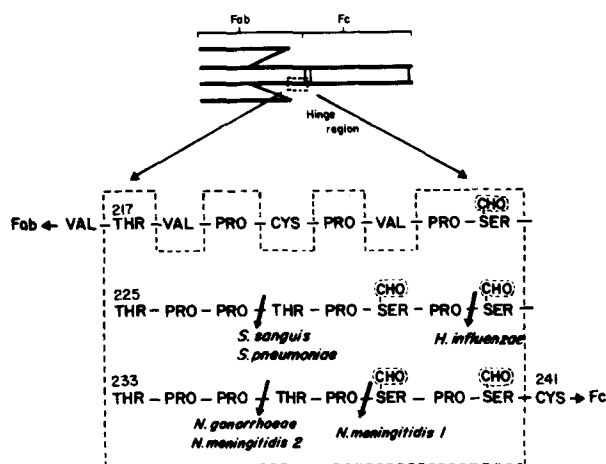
Fab

Fc

Hinge region

Fab ← VAL – 217 THR – VAL – PRO – CYS – PRO – VAL – PRO – SER –
CHO

225 THR – PRO – PRO – THR – PRO – SER – PRO – SER –
CHO CHO

S. sanguis
S. pneumoniae

H. influenzae

233 THR – PRO – PRO – THR – PRO – SER – PRO – SER – 241 CYS → Fc
CHO CHO

N. gonorrhoeae
N. meningitidis 2

N. meningitidis 1